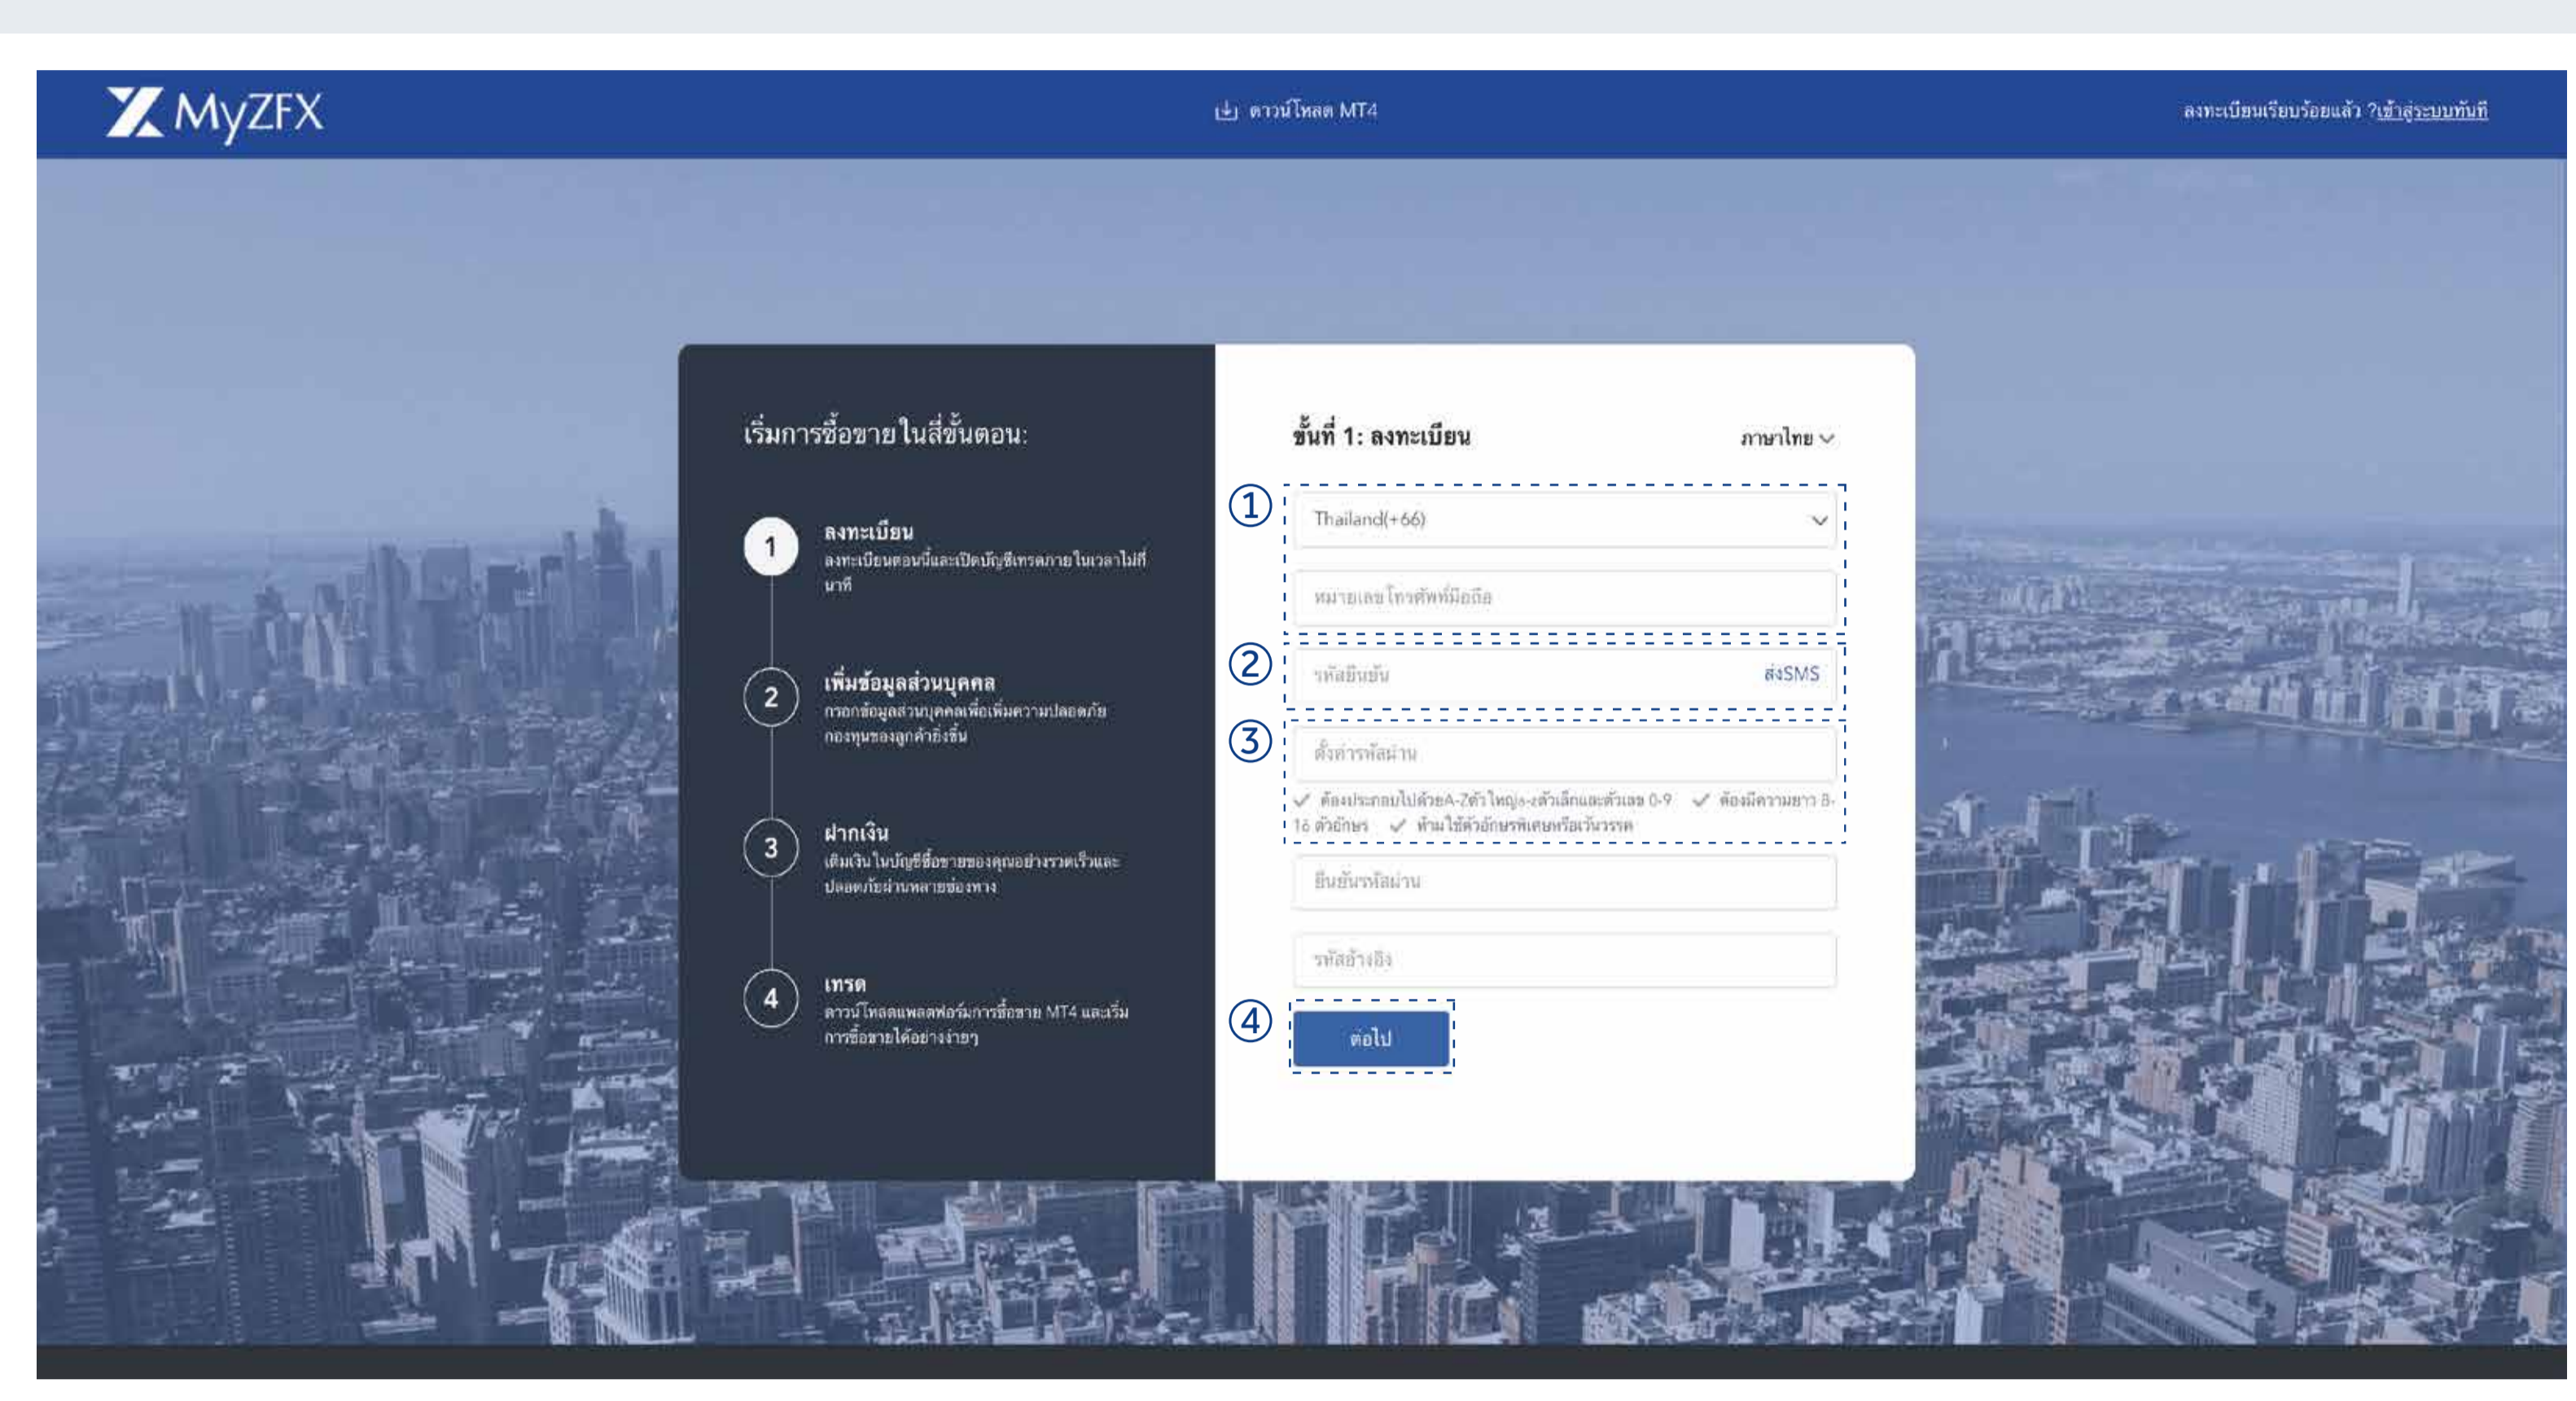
MyZFX

ดาวน์โหลด MT4

ลงทะเบียนเรียบร้อยแล้ว ?เข้าสู่ระบบทันที

เริ่มการซื้อขายในสี่ขั้นตอน:

1
ลงทะเบียน
ลงทะเบียนตอนนี้และเปิดบัญชีเทรดภายในเวลาไม่กี่นาที

2
เพิ่มข้อมูลส่วนบุคคล
กรอกข้อมูลส่วนบุคคลเพื่อเพิ่มความปลอดภัยกองทุนของลูกค้ายิ่งขึ้น

3
ฝากเงิน
เติมเงินในบัญชีซื้อขายของคุณอย่างรวดเร็วและปลอดภัยผ่านหลายช่องทาง

4
เทรด
ดาวน์โหลดแพลตฟอร์มการซื้อขาย MT4 และเริ่มการซื้อขายได้อย่างง่ายๆ

ขั้นที่ 1: ลงทะเบียน

ภาษาไทย

①
Thailand(+66)

หมายเลขโทรศัพท์มือถือ

②
รหัสยืนยัน
ส่งSMS

③
ตั้งค่ารหัสผ่าน

✓ ต้องประกอบไปด้วยA-Zตัวใหญ่a-zตัวเล็กและตัวเลข 0-9 ✓ ต้องมีความยาว 8-16 ตัวอักษร ✓ ห้ามใช้ตัวอักษรพิเศษหรือเว้นวรรค

ยืนยันรหัสผ่าน

รหัสอ้างอิง

④
ต่อไป